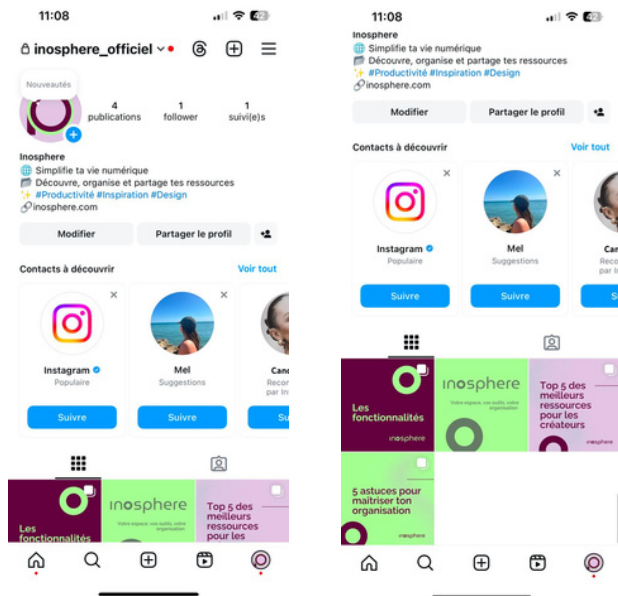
11:08

inosphere_officiel

Nouveautés

4 publications

1 follower

1 suivi(e)s

Inosphere
🌐 Simplifie ta vie numérique
📂 Découvre, organise et partage tes ressources
✨ #Productivité #Inspiration #Design
🔗inosphere.com

Modifier

Partager le profil

Contacts à découvrir

Voir tout

Instagram
Populaire

Suivre

Mel
Suggestions

Suivre

Cand
Recor
par In

Su

Les fonctionnalités

inosphere

Votre espace, vos outils, votre organisation

Top 5 des meilleurs ressources pour les

11:08

Inosphere
🌐 Simplifie ta vie numérique
📂 Découvre, organise et partage tes ressources
✨ #Productivité #Inspiration #Design
🔗inosphere.com

Modifier

Partager le profil

Contacts à découvrir

Voir tout

Instagram
Populaire

Suivre

Mel
Suggestions

Suivre

Can
Reco
par In

S

Les fonctionnalités

inosphere

inosphere

Votre espace, vos outils, votre organisation

Top 5 des meilleurs ressources pour les créateurs

inosphere

5 astuces pour maîtriser ton organisation

inosphere